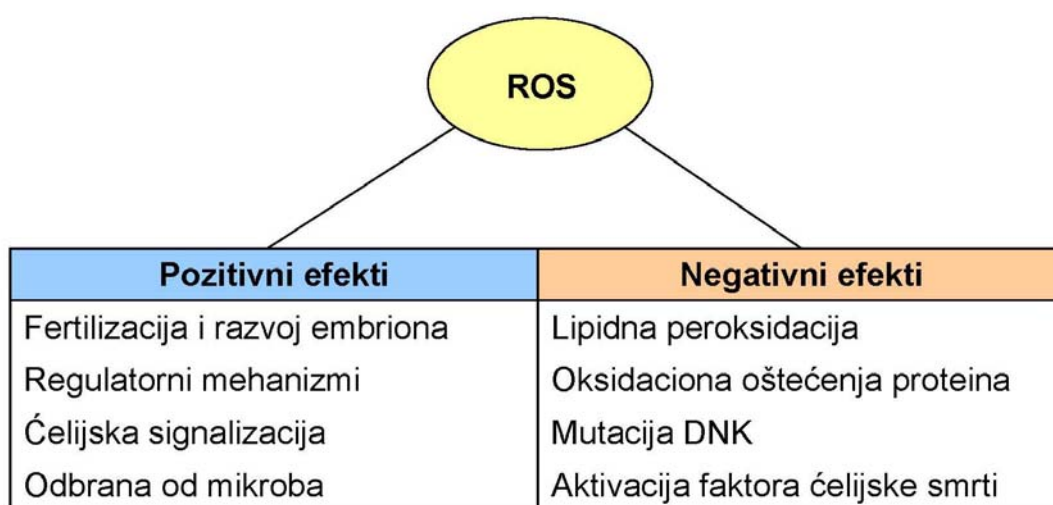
ROS

| Pozitivni efekti | Negativni efekti |
|---|---|
| Fertilizacija i razvoj embriona | Lipidna peroksidacija |
| Regulatorni mehanizmi | Oksidaciona oštećenja proteina |
| Ćelijska signalizacija | Mutacija DNK |
| Odbrana od mikroba | Aktivacija faktora ćelijske smrti |